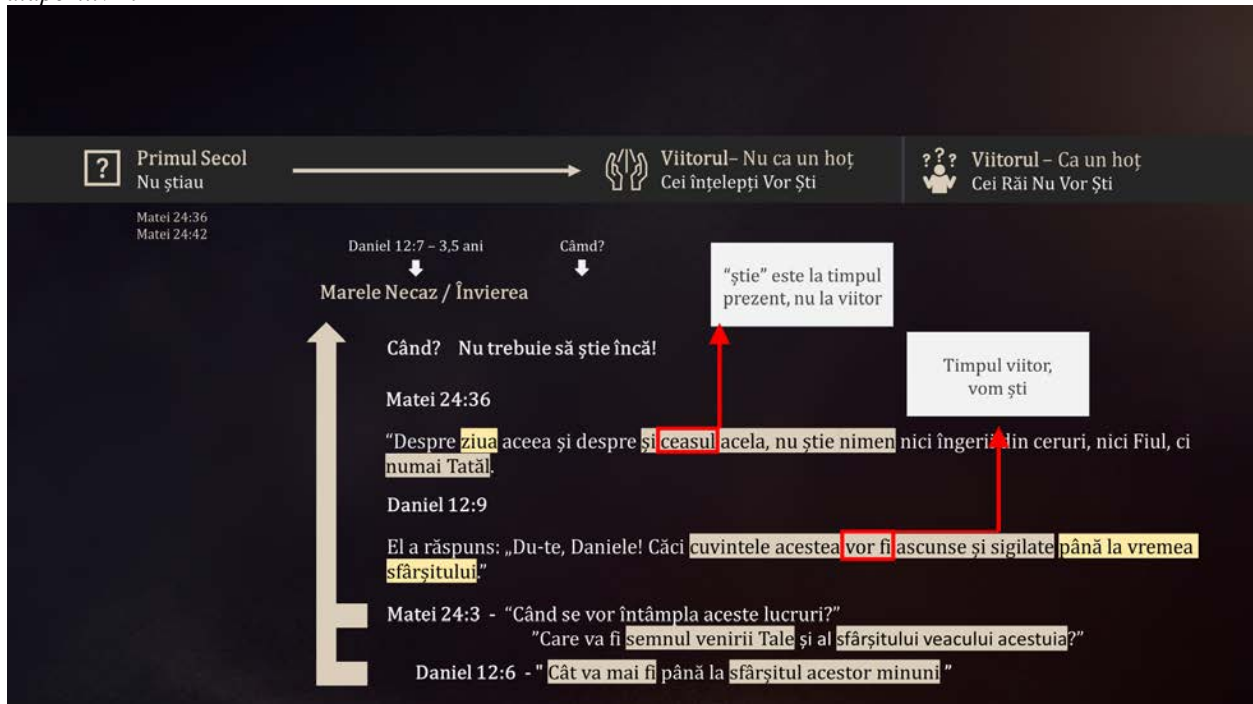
Primul Secol
Nu ştiau

Viitorul– Nu ca un hoț
Cei înțelepți Vor Şti

Viitorul – Ca un hoț
Cei Răi Nu Vor Şti

Matei 24:36
Matei 24:42

Daniel 12:7 – 3,5 ani

Câmd?

Marele Necaz / Învierea

"ştie" este la timpul prezent, nu la viitor

Timpul viitor, vom şti

Când? Nu trebuie să ştie încă!

Matei 24:36

"Despre ziua aceea şi despre şi ceasul acela, nu ştie nimen nici îngerii din ceruri, nici Fiul, ci numai Tatăl.

Daniel 12:9

El a răspuns: „Du-te, Daniele! Căci cuvintele acestea vor fi ascunse şi sigilate până la vremea sfârşitului."

Matei 24:3 - "Când se vor întâmpla aceste lucruri?"
"Care va fi semnul venirii Tale şi al sfârşitului veacului acestuia?"

Daniel 12:6 - " Cât va mai fi până la sfârşitul acestor minuni "